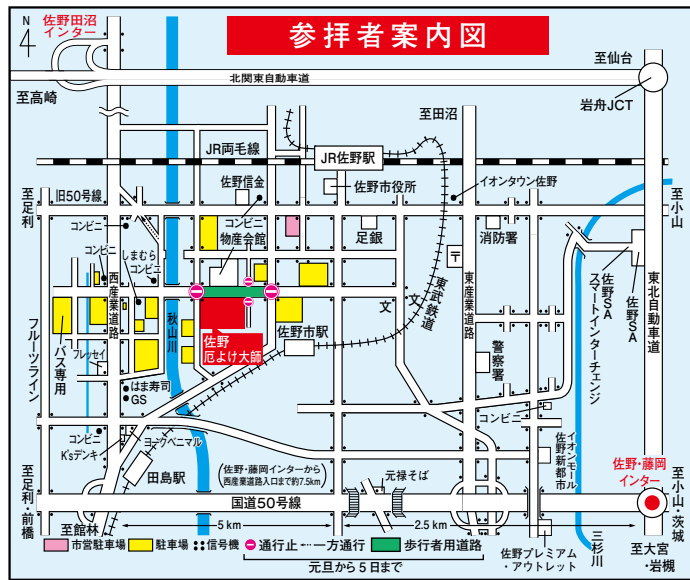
N

佐野田沼インター

参拝者案内図

至仙台

北関東自動車道

至高崎

岩舟JCT

至田沼

JR両毛線

JR佐野駅

佐野信金

佐野市役所

イオンタウン佐野

至足利

旧50号線

至小山

コンビニ

コンビニ物産会館

足銀

消防署

コンビニ

しまむら

コンビニ

西産業道路

東武鉄道

東産業道路

佐野SA

佐野SAスマートインターチェンジ

東北自動車道

秋山川

文

文

佐野市駅

フルーツライン

バス専用

フレッセイ

警察署

佐野厄よけ大師

はま寿司

GS

コンビニ

ヨークベニマル

イイオンモール佐野新都市

コンビニ

K'sデンキ

田島駅

(佐野・藤岡インターから西産業道路入口まで約7.5km)

元禄そば

佐野・藤岡インター

至足利・前橋

国道50号線

至小山・茨城

至館林

5 km

2.5 km

三杉川

市営駐車場

駐車場

信号機

通行止

一方通行

歩行者用道路

元旦から5日まで

佐野プレミアム・アウトレット

至大宮・岩槻